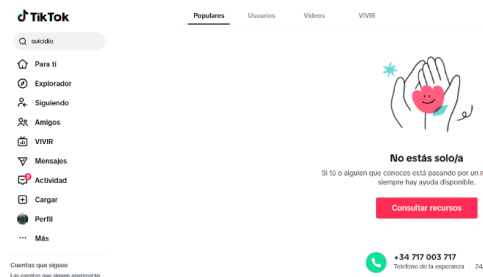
TikTok

suicidio

Para ti
Explorador
Siguiendo
Amigos
VIVIR
Mensajes
Actividad
Cargar
Perfil
Más

Cuentas que sigues
Las cuentas que sigues aparecerán

Populares
Usuarios
Videos
VIVIR

No estás solo/a

Si tú o alguien que conoces está pasando por un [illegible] siempre hay ayuda disponible.

Consultar recursos

+34 717 003 717
Teléfono de la esperanza
24